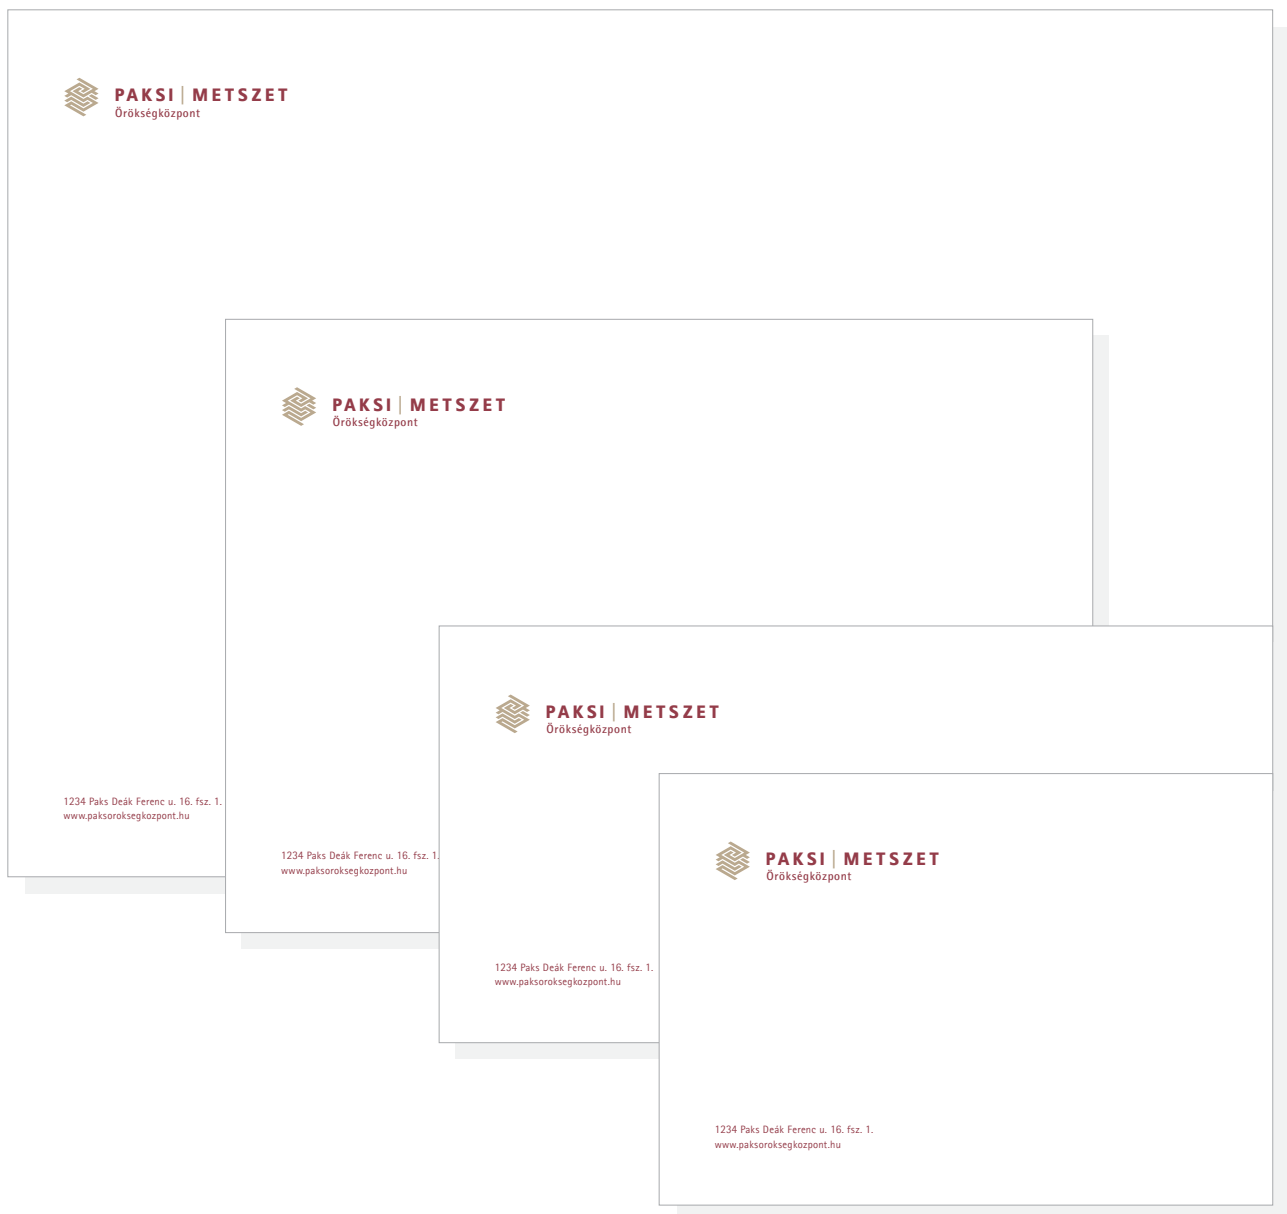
PAKSI | METSZET
Örökségközpont

1234 Paks Deák Ferenc u. 16. fsz. 1.
www.paksoroksegkozpont.hu

PAKSI | METSZET
Örökségközpont

1234 Paks Deák Ferenc u. 16. fsz. 1.
www.paksoroksegkozpont.hu

PAKSI | METSZET
Örökségközpont

1234 Paks Deák Ferenc u. 16. fsz. 1.
www.paksoroksegkozpont.hu

PAKSI | METSZET
Örökségközpont

1234 Paks Deák Ferenc u. 16. fsz. 1.
www.paksoroksegkozpont.hu